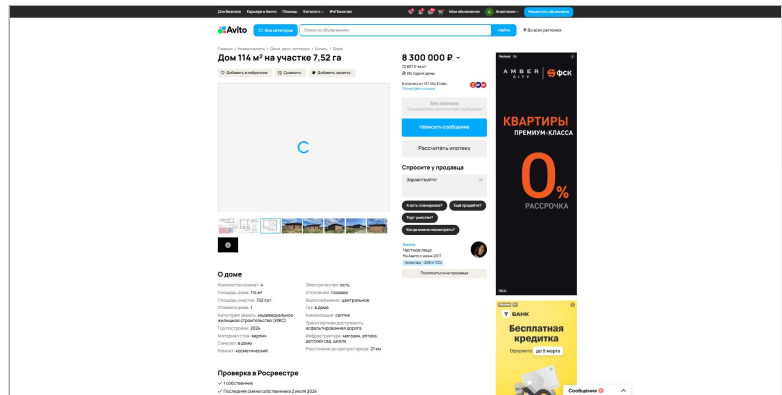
Для бизнеса Карьера в Авито Помощь Каталоги #яПомогаю Мои объявления Анастасия Разместить объявление

Avito Все категории Поиск по объявлениям Найти Во всех регионах

Главная • Недвижимость • Дома, дачи, коттеджи • Купить • Дома

Дом 114 м² на участке 7,52 га

Добавить в избранное Сравнить Добавить заметку

8 300 000 ₽

72 807 ₽ за м²

История цены

Без звонков

Написать сообщение

Рассчитать ипотеку

Спросите у продавца

Здравствуйте!

А есть планировка? Ещё продаётся? Торг уместен? Когда можно посмотреть?

Частное лицо

На Авито с июня 2017

Подписаться на продавца

О доме

Количество комнат: 4
Площадь дома: 114 м²
Площадь участка: 752 сот.
Этажей в доме: 1
Категория земель: индивидуальное жилищное строительство (ИЖС)
Год постройки: 2024
Материал стен: кирпич
Санузел: в доме
Ремонт: косметический

Электричество: есть
Отопление: газовое
Водоснабжение: центральное
Газ: в доме
Канализация: септик
Транспортная доступность: асфальтированная дорога
Инфраструктура: магазин, аптека, детский сад, школа
Расстояние до центра города: 21 км

Проверка в Росреестре

✓ 1 собственник
✓ Последняя смена собственника 2 июля 2024

AMBER CITY ФСК

КВАРТИРЫ ПРЕМИУМ-КЛАССА

0%

РАССРОЧКА

БАНК

Бесплатная кредитка

до 9 марта

Сообщения